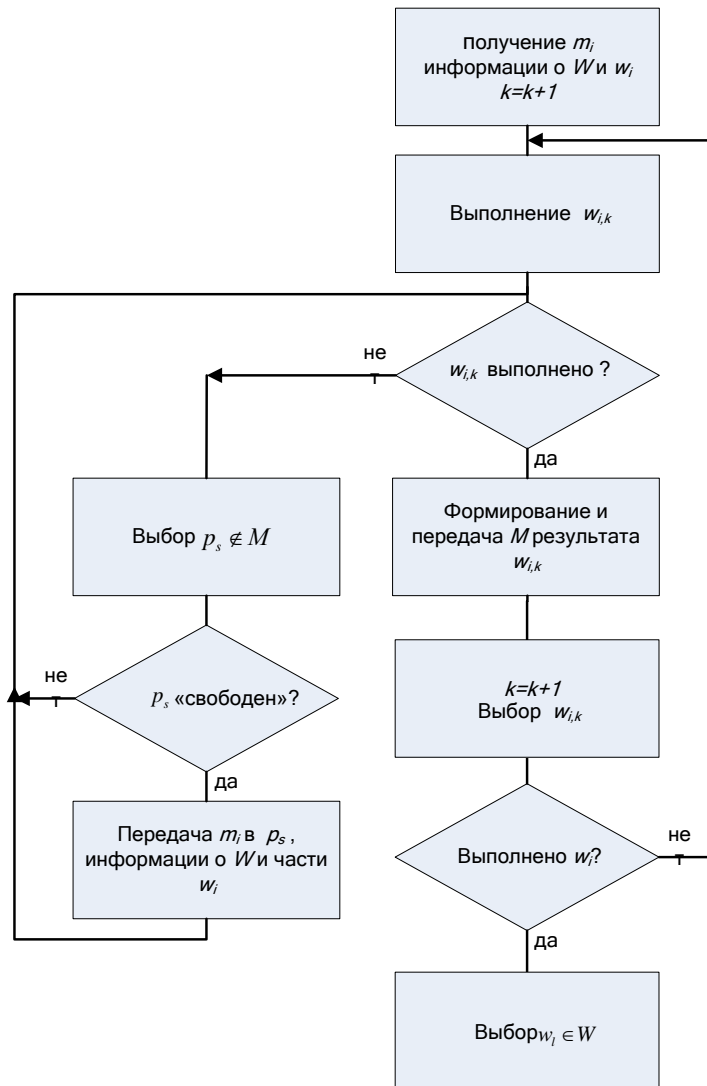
получение $m_i$ информации о $W$ и $w_i$ $k=k+1$

Выполнение $w_{i,k}$

не т

$w_{i,k}$ выполнено ?

да

Выбор $p_s \notin M$

Формирование и передача $M$ результата $w_{i,k}$

не т

$p_s$ «свободен»?

да

$k=k+1$ Выбор $w_{i,k}$

Передача $m_i$ в $p_s$, информации о $W$ и части $w_i$

Выполнено $w_i$?

не т

да

Выбор $w_l \in W$